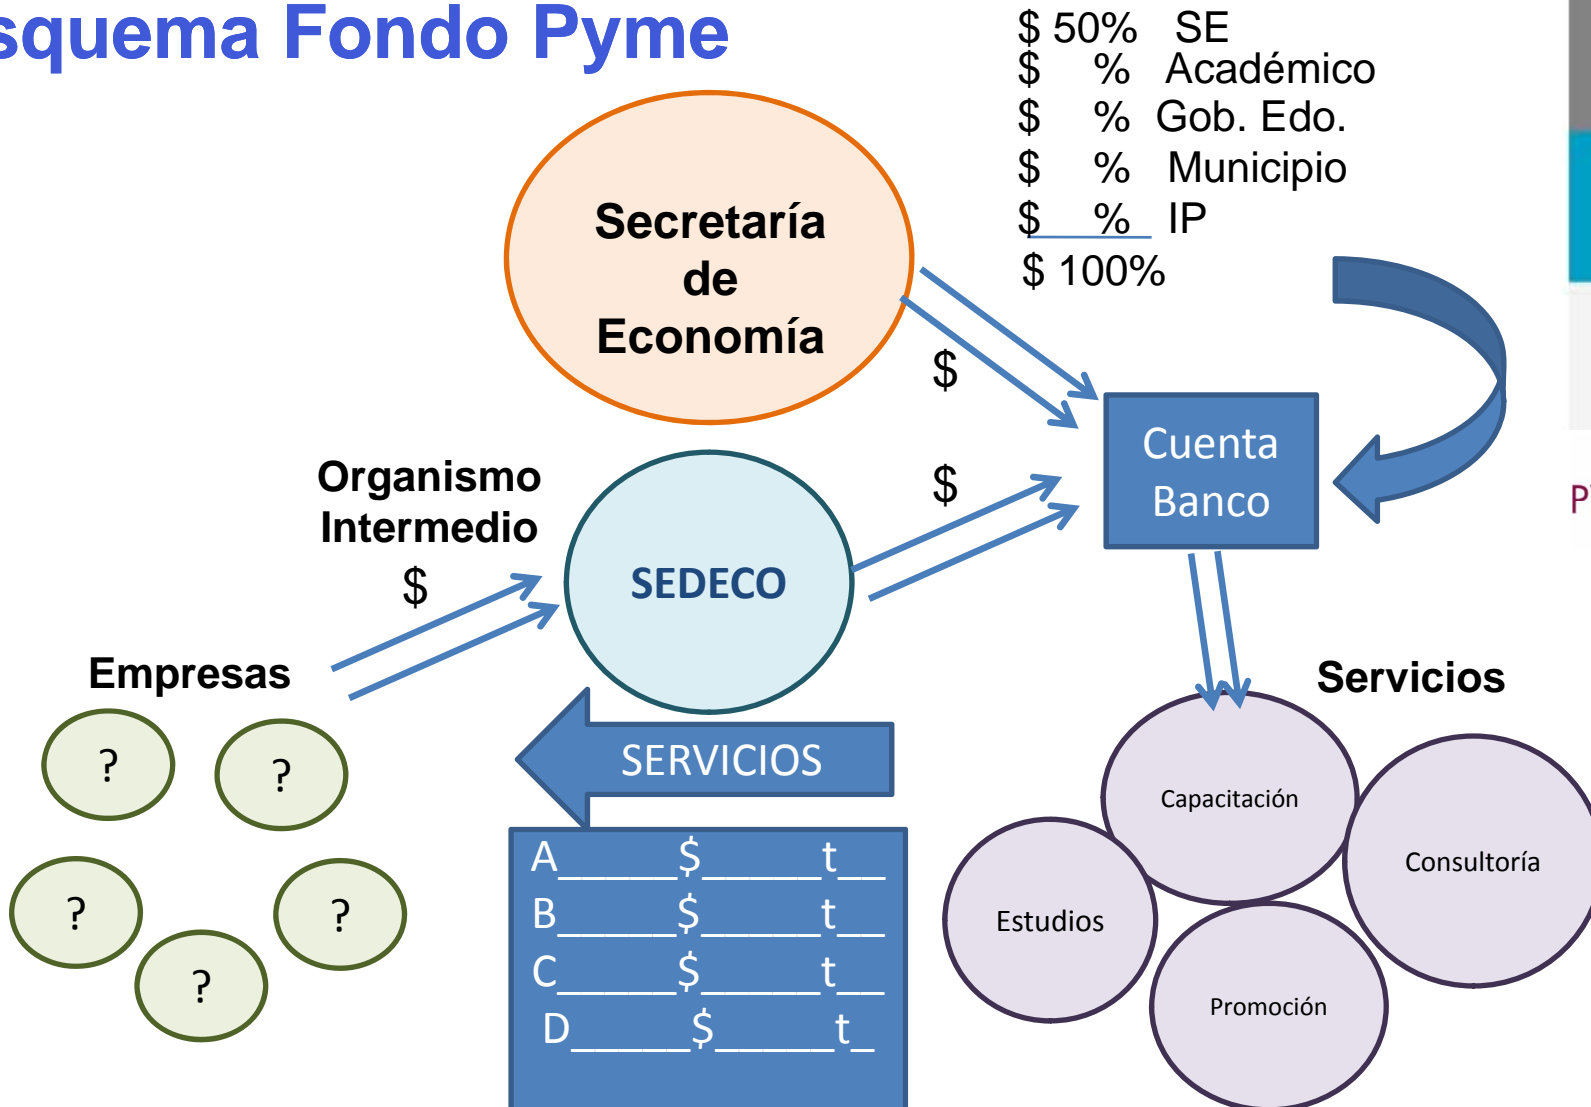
squema Fondo Pyme

$ 50% SE
$ % Académico
$ % Gob. Edo.
$ % Municipio
$ % IP
$ 100%

Secretaría de Economía

$

$

Cuenta Banco

Organismo Intermedio
$

SEDECO

Empresas

?
?
?
?
?

SERVICIOS

A_____$_____t__
B_____$_____t__
C_____$_____t__
D_____$_____t_

Servicios

Capacitación
Consultoría
Estudios
Promoción

P